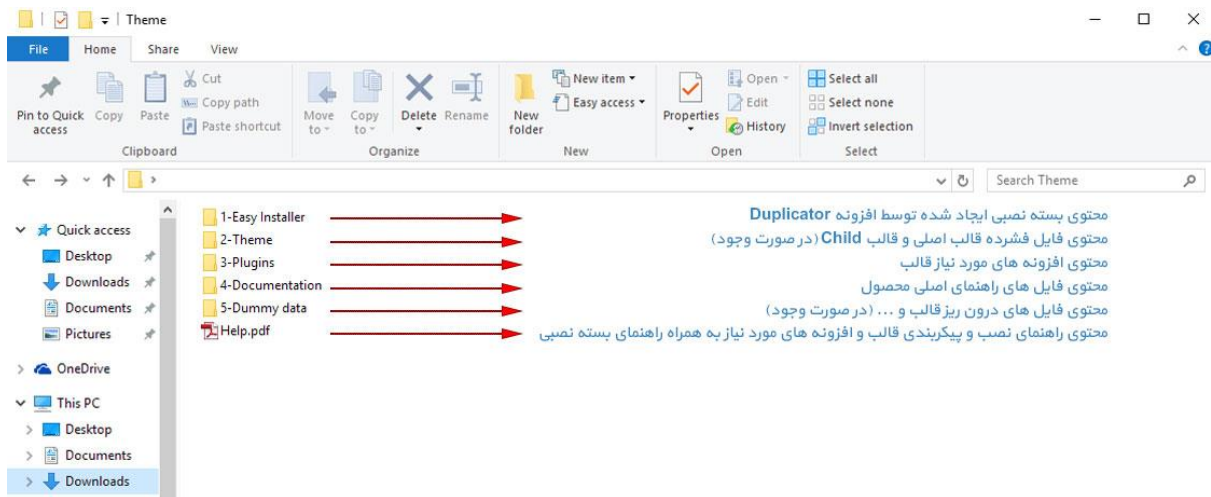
Theme

File Home Share View

Pin to Quick access Copy Paste Cut Copy path Paste shortcut
Clipboard

Move to Copy to Delete Rename
Organize

New folder New item Easy access
New

Properties Open Edit History
Open

Select all Select none Invert selection
Select

Search Theme

Quick access
Desktop
Downloads
Documents
Pictures
OneDrive
This PC
Desktop
Documents
Downloads

1-Easy Installer
2-Theme
3-Plugins
4-Documentation
5-Dummy data
Help.pdf

محتوی بسته نصبی ایجاد شده توسط افزونه Duplicator
محتوی فایل فشرده قالب اصلی و قالب Child (در صورت وجود)
محتوی افزونه های مورد نیاز قالب
محتوی فایل های راهنمای اصلی محصول
محتوی فایل های درون ریزقالب و ... (در صورت وجود)
محتوی راهنمای نصب و پیکربندی قالب و افزونه های مورد نیاز به همراه راهنمای بسته نصبی